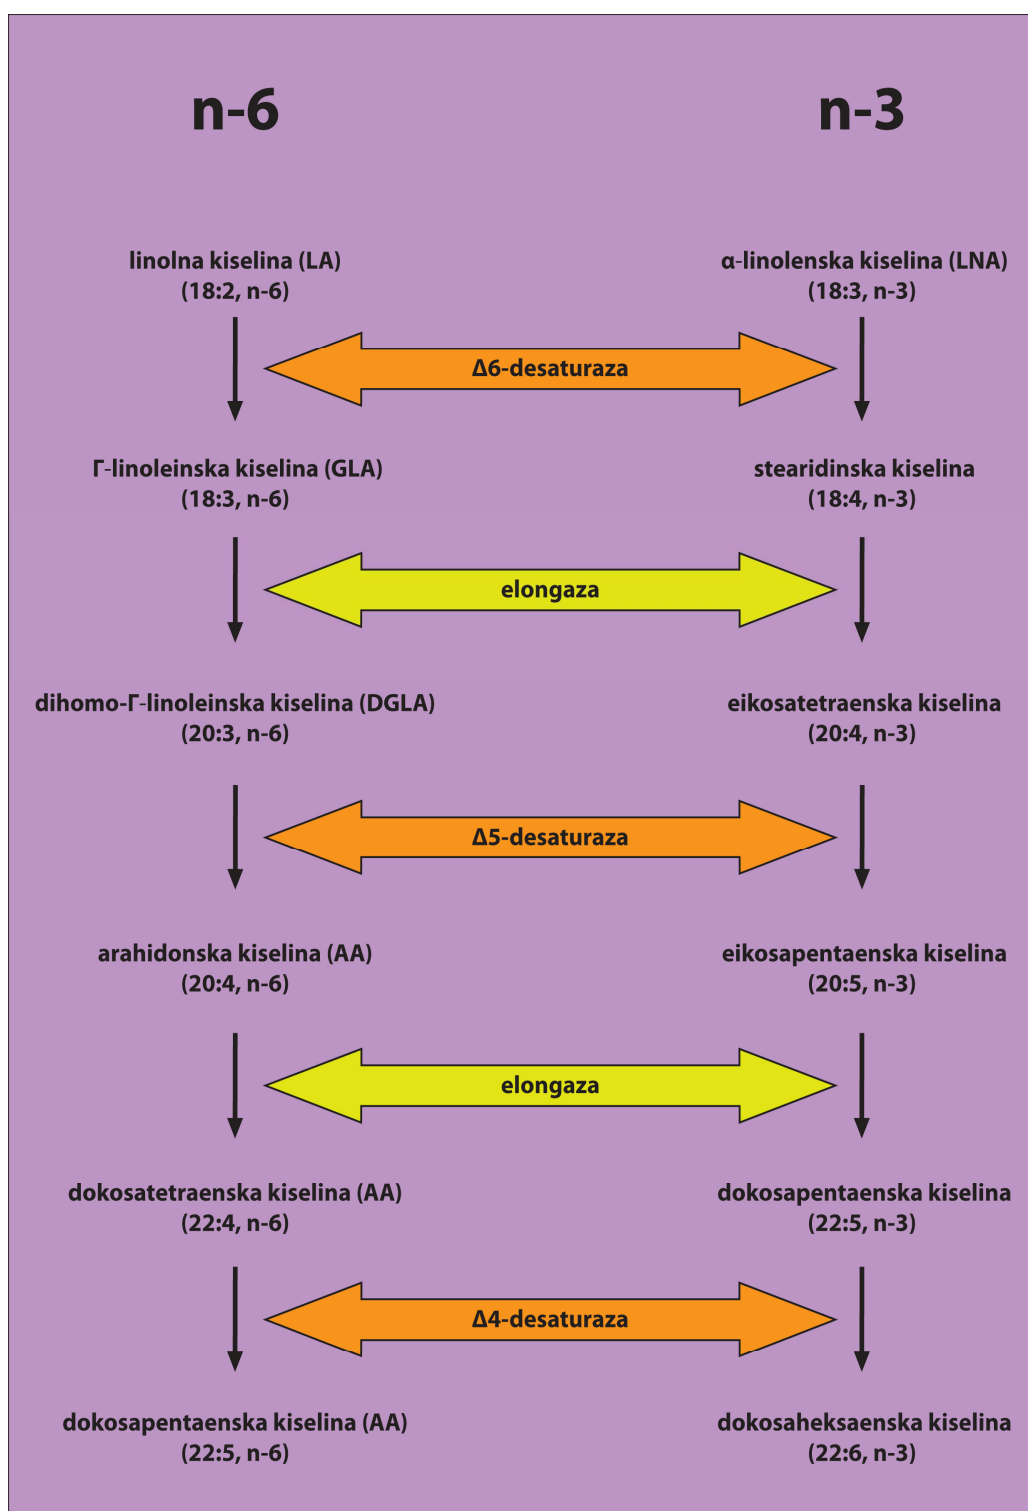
n-6

n-3

linolna kiselina (LA)
(18:2, n-6)

α-linolenska kiselina (LNA)
(18:3, n-3)

Δ6-desaturaza

Γ-linoleinska kiselina (GLA)
(18:3, n-6)

stearidinska kiselina
(18:4, n-3)

elongaza

dihomo-Γ-linoleinska kiselina (DGLA)
(20:3, n-6)

eikosatetraenska kiselina
(20:4, n-3)

Δ5-desaturaza

arahidonska kiselina (AA)
(20:4, n-6)

eikosapentaenska kiselina
(20:5, n-3)

elongaza

dokosatetraenska kiselina (AA)
(22:4, n-6)

dokosapentaenska kiselina
(22:5, n-3)

Δ4-desaturaza

dokosapentaenska kiselina (AA)
(22:5, n-6)

dokosaheksaenska kiselina
(22:6, n-3)